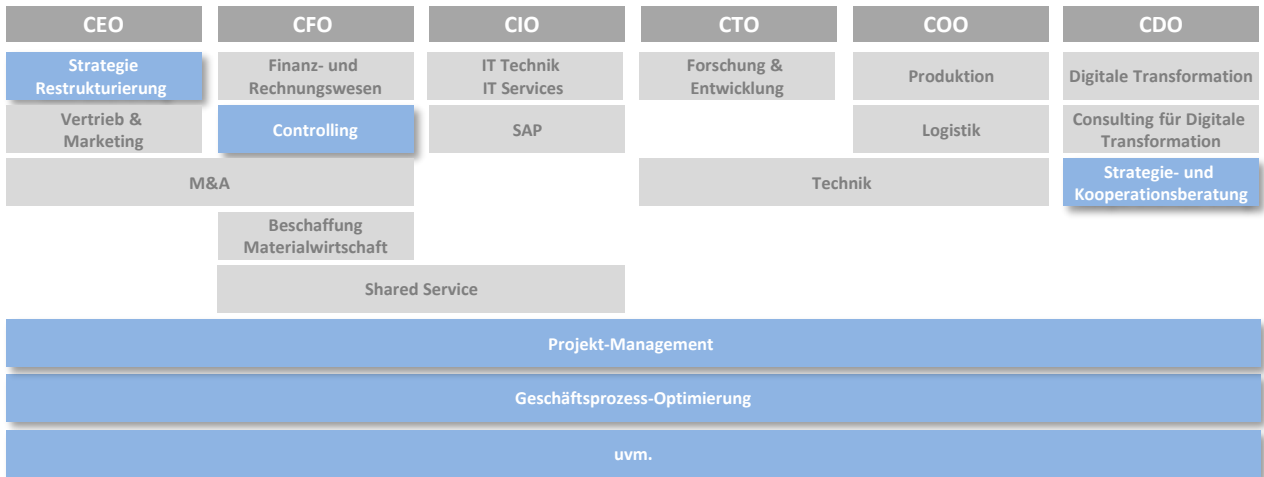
CEO

Strategie Restrukturierung

Vertrieb & Marketing

M&A

CFO

Finanz- und Rechnungswesen

Controlling

Beschaffung Materialwirtschaft

Shared Service

CIO

IT Technik IT Services

SAP

CTO

Forschung & Entwicklung

Technik

COO

Produktion

Logistik

CDO

Digitale Transformation

Consulting für Digitale Transformation

Strategie- und Kooperationsberatung

Projekt-Management

Geschäftsprozess-Optimierung

uvm.